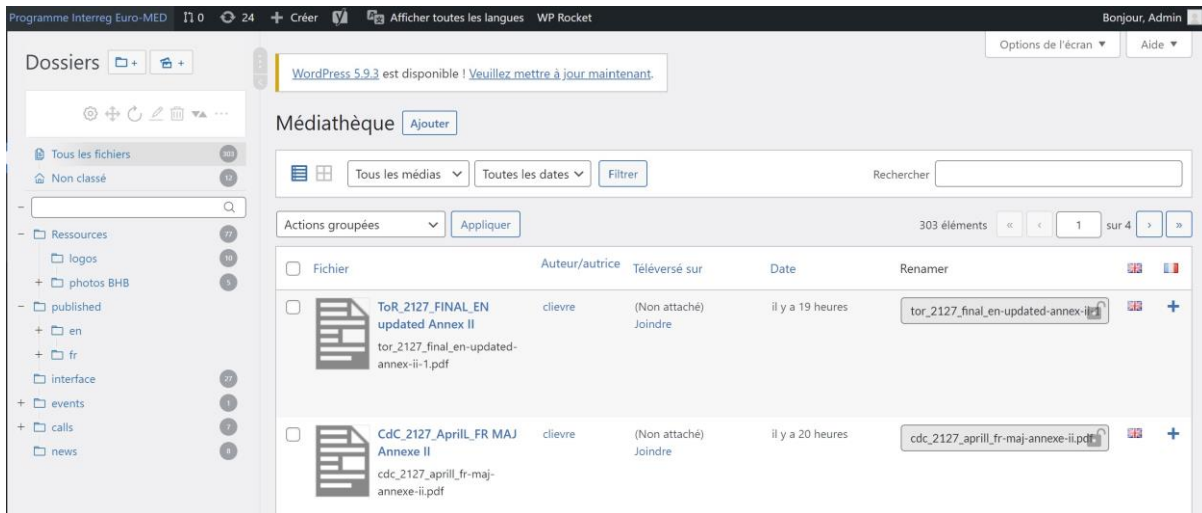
Programme Interreg Euro-MED 0 24 + Créer Afficher toutes les langues WP Rocket Bonjour, Admin

Options de l'écran ▼ Aide ▼

Dossiers

WordPress 5.9.3 est disponible ! Veuillez mettre à jour maintenant.

Médiathèque Ajouter

Tous les fichiers 303
Non classé 12
Ressources 77
logos 10
photos BHB 5
published
en
fr
interface 27
events 1
calls 7
news 8

Tous les médias ∨ Toutes les dates ∨ Filtrer Rechercher

Actions groupées ∨ Appliquer 303 éléments « ‹ 1 sur 4 › »

| Fichier | Auteur/autrice | Téléversé sur | Date | Renamer |
|---|---|---|---|---|
| ToR_2127_FINAL_EN updated Annex II tor_2127_final_en-updated-annex-ii-1.pdf | clievre | (Non attaché) Joindre | il y a 19 heures | tor_2127_final_en-updated-annex-ii |
| CdC_2127_AprilL_FR MAJ Annexe II cdc_2127_aprill_fr-maj-annexe-ii.pdf | clievre | (Non attaché) Joindre | il y a 20 heures | cdc_2127_aprill_fr-maj-annexe-ii.pdf |